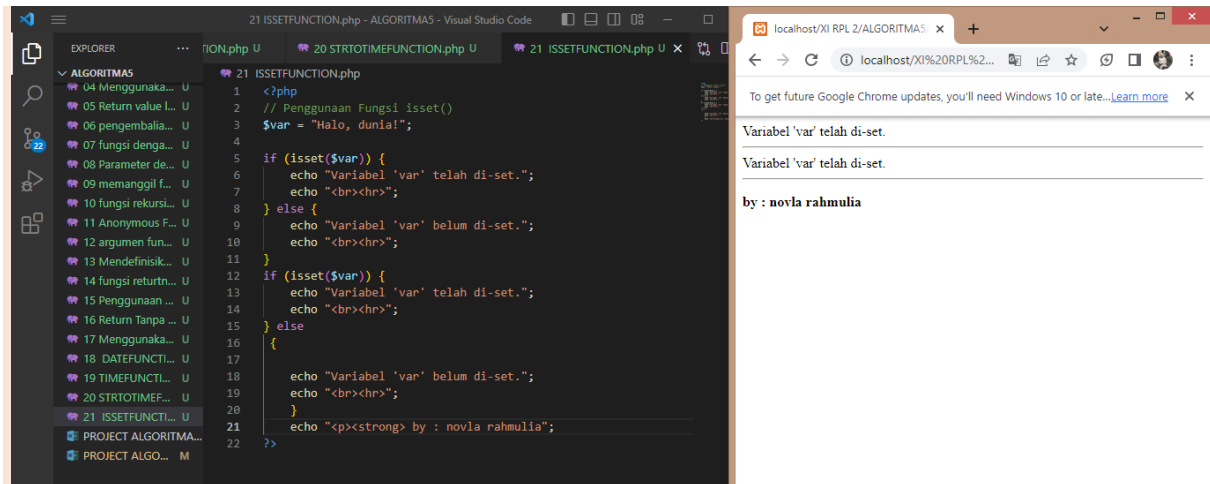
21 ISSETFUNCTION.php - ALGORITMA5 - Visual Studio Code

EXPLORER ...
ALGORITMA5
04 Menggunaka... U
05 Return value l... U
06 pengembalia... U
07 fungsi denga... U
08 Parameter de... U
09 memanggil f... U
10 fungsi rekursi... U
11 Anonymous F... U
12 argumen fun... U
13 Mendefinisik... U
14 fungsi returtn... U
15 Penggunaan ... U
16 Return Tanpa ... U
17 Menggunaka... U
18 DATEFUNCTI... U
19 TIMEFUNCTI... U
20 STRTOTIMEF... U
21 ISSETFUNCTI... U
PROJECT ALGORITMA...
PROJECT ALGO... M

22

ION.php U    20 STRTOTIMEFUNCTION.php U    21 ISSETFUNCTION.php U ×

21 ISSETFUNCTION.php

1 <?php
2 // Penggunaan Fungsi isset()
3 $var = "Halo, dunia!";
4
5 if (isset($var)) {
6     echo "Variabel 'var' telah di-set.";
7     echo "<br><hr>";
8 } else {
9     echo "Variabel 'var' belum di-set.";
10    echo "<br><hr>";
11 }
12 if (isset($var)) {
13    echo "Variabel 'var' telah di-set.";
14    echo "<br><hr>";
15 } else
16  {
17
18    echo "Variabel 'var' belum di-set.";
19    echo "<br><hr>";
20    }
21    echo "<p><strong> by : novla rahmulia";
22 ?>

localhost/XI RPL 2/ALGORITMA5 ×  +

localhost/XI%20RPL%2...

To get future Google Chrome updates, you'll need Windows 10 or late... Learn more

Variabel 'var' telah di-set.

Variabel 'var' telah di-set.

by : novla rahmulia